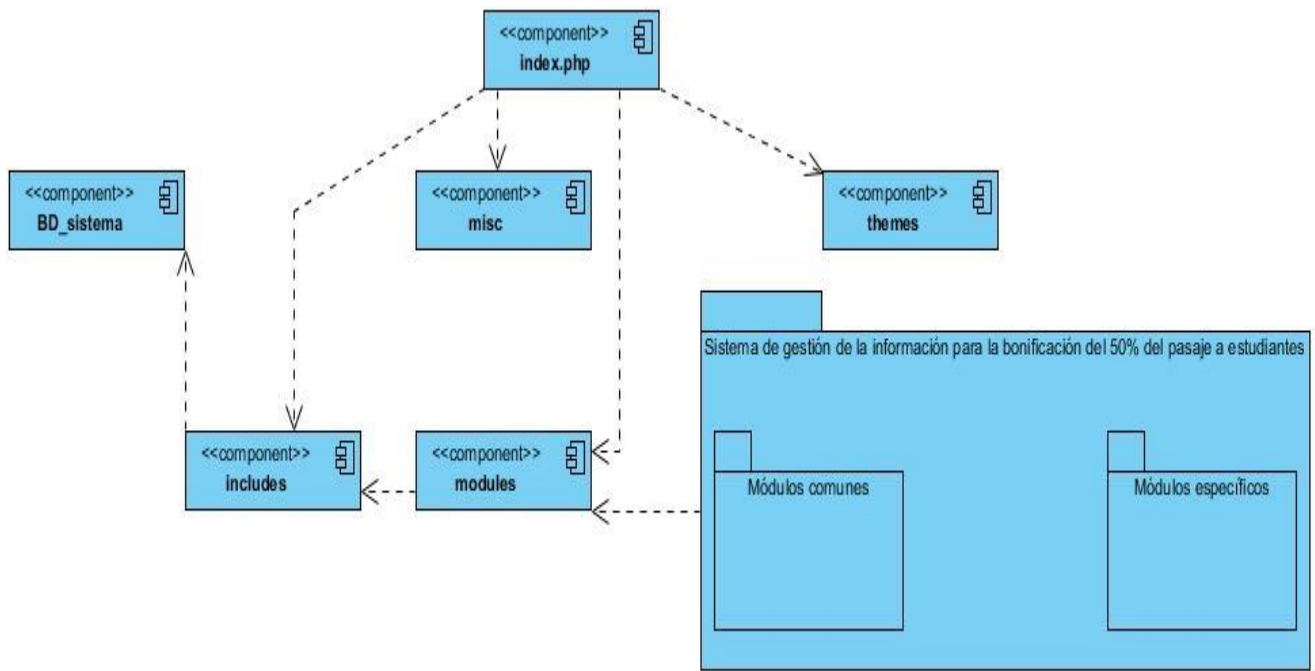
<<component>>
index.php

<<component>>
BD_sistema

<<component>>
misc

<<component>>
themes

Sistema de gestión de la información para la bonificación del 50% del pasaje a estudiantes

<<component>>
includes

<<component>>
modules

Módulos comunes

Módulos específicos